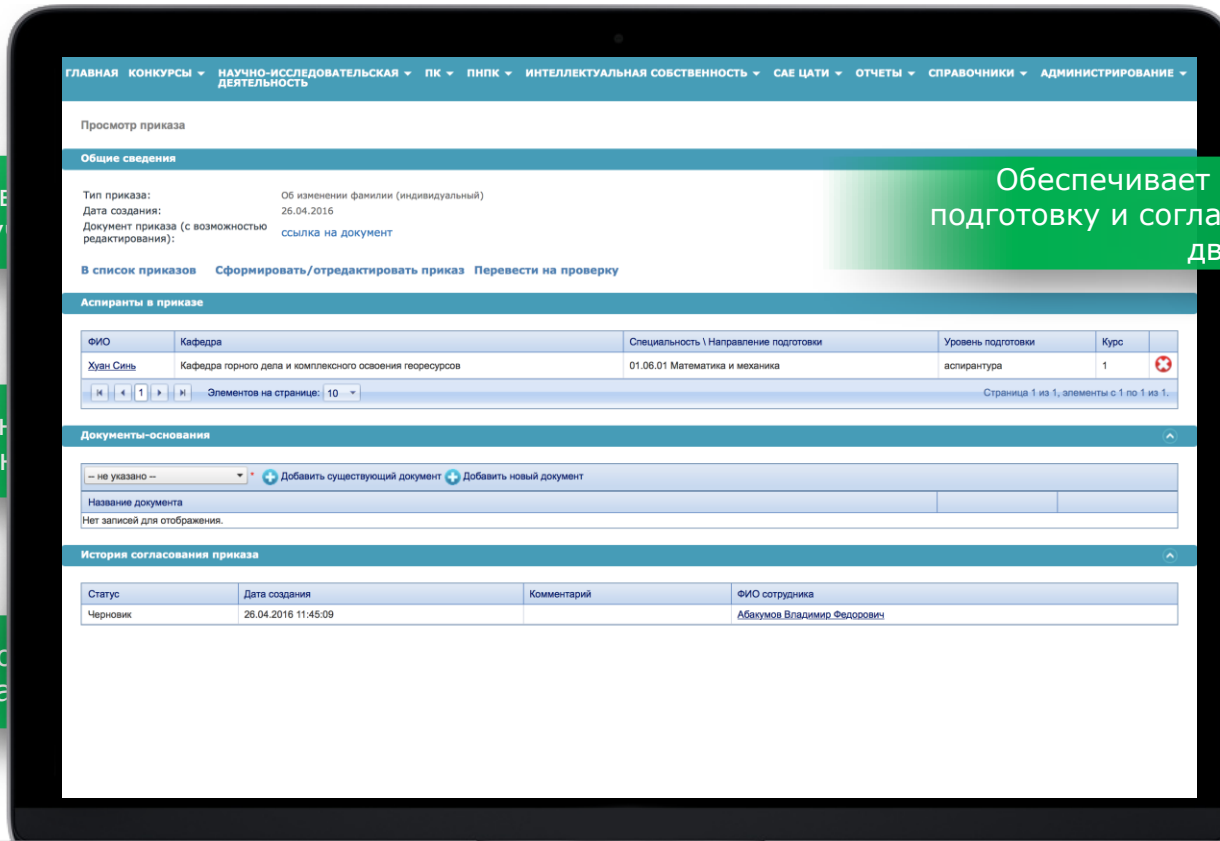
ГЛАВНАЯ КОНКУРСЫ ▾ НАУЧНО-ИССЛЕДОВАТЕЛЬСКАЯ ДЕЯТЕЛЬНОСТЬ ▾ ПК ▾ ПНПК ▾ ИНТЕЛЛЕКТУАЛЬНАЯ СОБСТВЕННОСТЬ ▾ САЕ ЦАТИ ▾ ОТЧЕТЫ ▾ СПРАВОЧНИКИ ▾ АДМИНИСТРИРОВАНИЕ ▾

Просмотр приказа

Общие сведения

Тип приказа: Об изменении фамилии (индивидуальный)
Дата создания: 26.04.2016
Документ приказа (с возможностью редактирования): ссылка на документ

Обеспечивает подготовку и согла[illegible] дв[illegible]

В список приказов Сформировать/отредактировать приказ Перевести на проверку

Аспиранты в приказе

| ФИО | Кафедра | Специальность \ Направление подготовки | Уровень подготовки | Курс | |
|---|---|---|---|---|---|
| Хуан Синь | Кафедра горного дела и комплексного освоения георесурсов | 01.06.01 Математика и механика | аспирантура | 1 | |

1 Элементов на странице: 10 Страница 1 из 1, элементы с 1 по 1 из 1.

Документы-основания

-- не указано -- * Добавить существующий документ Добавить новый документ

| Название документа | | |
|---|---|---|
| Нет записей для отображения. | | |

История согласования приказа

| Статус | Дата создания | Комментарий | ФИО сотрудника |
|---|---|---|---|
| Черновик | 26.04.2016 11:45:09 | | Абакумов Владимир Федорович |